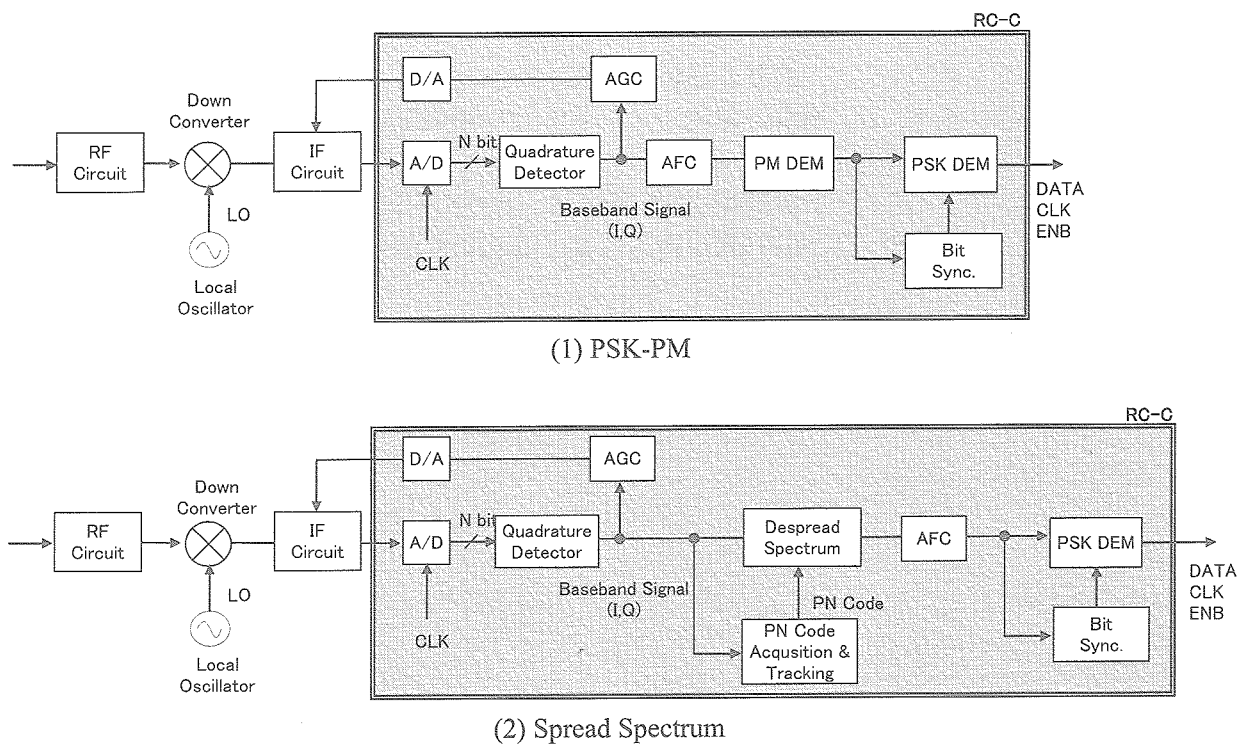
RC-C

D/A

AGC

Down Converter

RF Circuit

IF Circuit

A/D

N bit

Quadrature Detector

AFC

PM DEM

PSK DEM

DATA CLK ENB

LO

Baseband Signal (I,Q)

CLK

Bit Sync.

Local Oscillator

(1) PSK-PM

RC-C

D/A

AGC

Down Converter

RF Circuit

IF Circuit

A/D

N bit

Quadrature Detector

Despread Spectrum

AFC

PSK DEM

DATA CLK ENB

LO

Baseband Signal (I,Q)

PN Code

CLK

PN Code Acqusition & Tracking

Bit Sync.

Local Oscillator

(2) Spread Spectrum